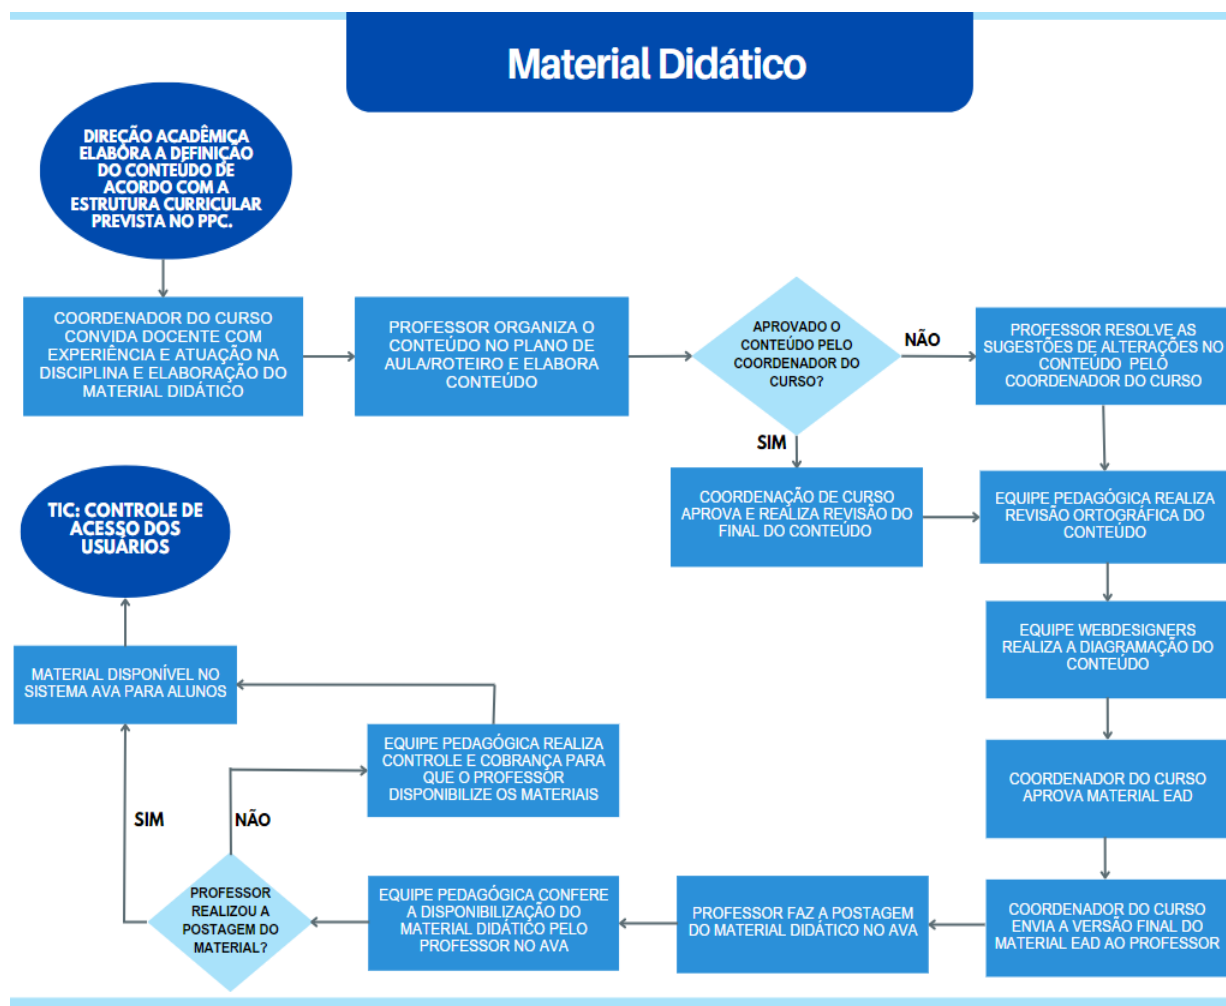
Material Didático

DIREÇÃO ACADÊMICA ELABORA A DEFINIÇÃO DO CONTEÚDO DE ACORDO COM A ESTRUTURA CURRICULAR PREVISTA NO PPC.

COORDENADOR DO CURSO CONVIDA DOCENTE COM EXPERIÊNCIA E ATUAÇÃO NA DISCIPLINA E ELABORAÇÃO DO MATERIAL DIDÁTICO

PROFESSOR ORGANIZA O CONTEÚDO NO PLANO DE AULA/ROTEIRO E ELABORA CONTEÚDO

APROVADO O CONTEÚDO PELO COORDENADOR DO CURSO?

NÃO

PROFESSOR RESOLVE AS SUGESTÕES DE ALTERAÇÕES NO CONTEÚDO PELO COORDENADOR DO CURSO

SIM

COORDENAÇÃO DE CURSO APROVA E REALIZA REVISÃO DO FINAL DO CONTEÚDO

EQUIPE PEDAGÓGICA REALIZA REVISÃO ORTOGRÁFICA DO CONTEÚDO

TIC: CONTROLE DE ACESSO DOS USUÁRIOS

EQUIPE WEBDESIGNERS REALIZA A DIAGRAMAÇÃO DO CONTEÚDO

MATERIAL DISPONÍVEL NO SISTEMA AVA PARA ALUNOS

EQUIPE PEDAGÓGICA REALIZA CONTROLE E COBRANÇA PARA QUE O PROFESSOR DISPONIBILIZE OS MATERIAIS

COORDENADOR DO CURSO APROVA MATERIAL EAD

SIM

NÃO

PROFESSOR REALIZOU A POSTAGEM DO MATERIAL?

EQUIPE PEDAGÓGICA CONFERE A DISPONIBILIZAÇÃO DO MATERIAL DIDÁTICO PELO PROFESSOR NO AVA

PROFESSOR FAZ A POSTAGEM DO MATERIAL DIDÁTICO NO AVA

COORDENADOR DO CURSO ENVIA A VERSÃO FINAL DO MATERIAL EAD AO PROFESSOR